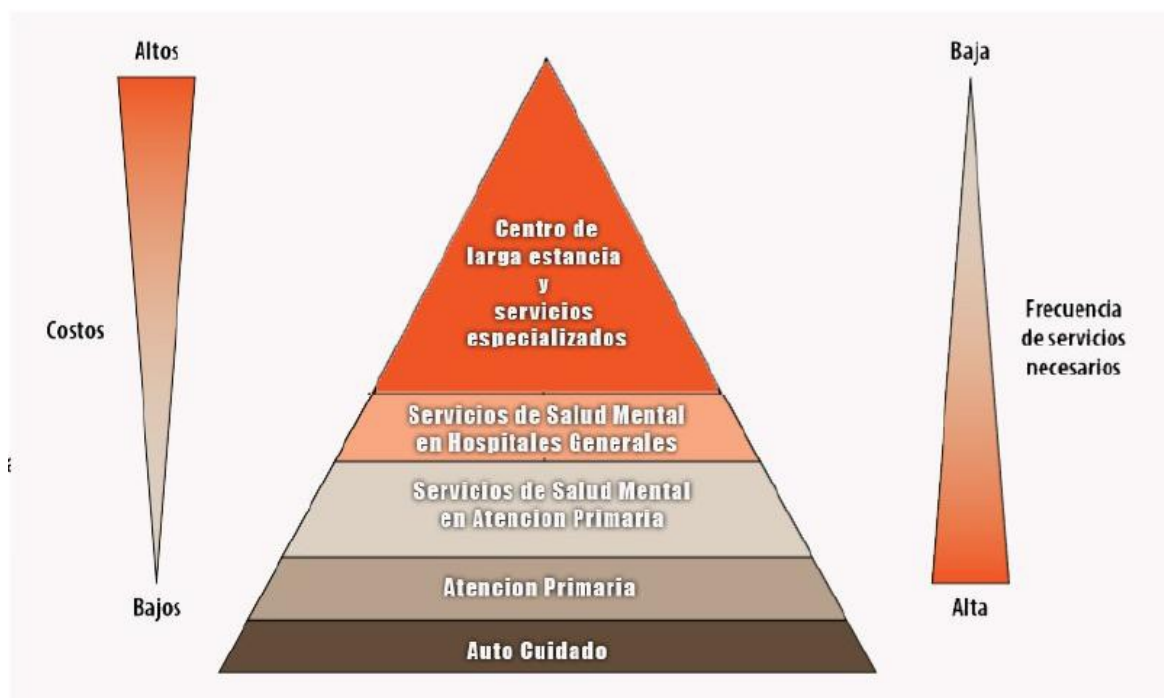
Altos

Costos

Bajos

Centro de larga estancia y servicios especializados

Servicios de Salud Mental en Hospitales Generales

Servicios de Salud Mental en Atencion Primaria

Atencion Primaria

Auto Cuidado

Baja

Frecuencia de servicios necesarios

Alta